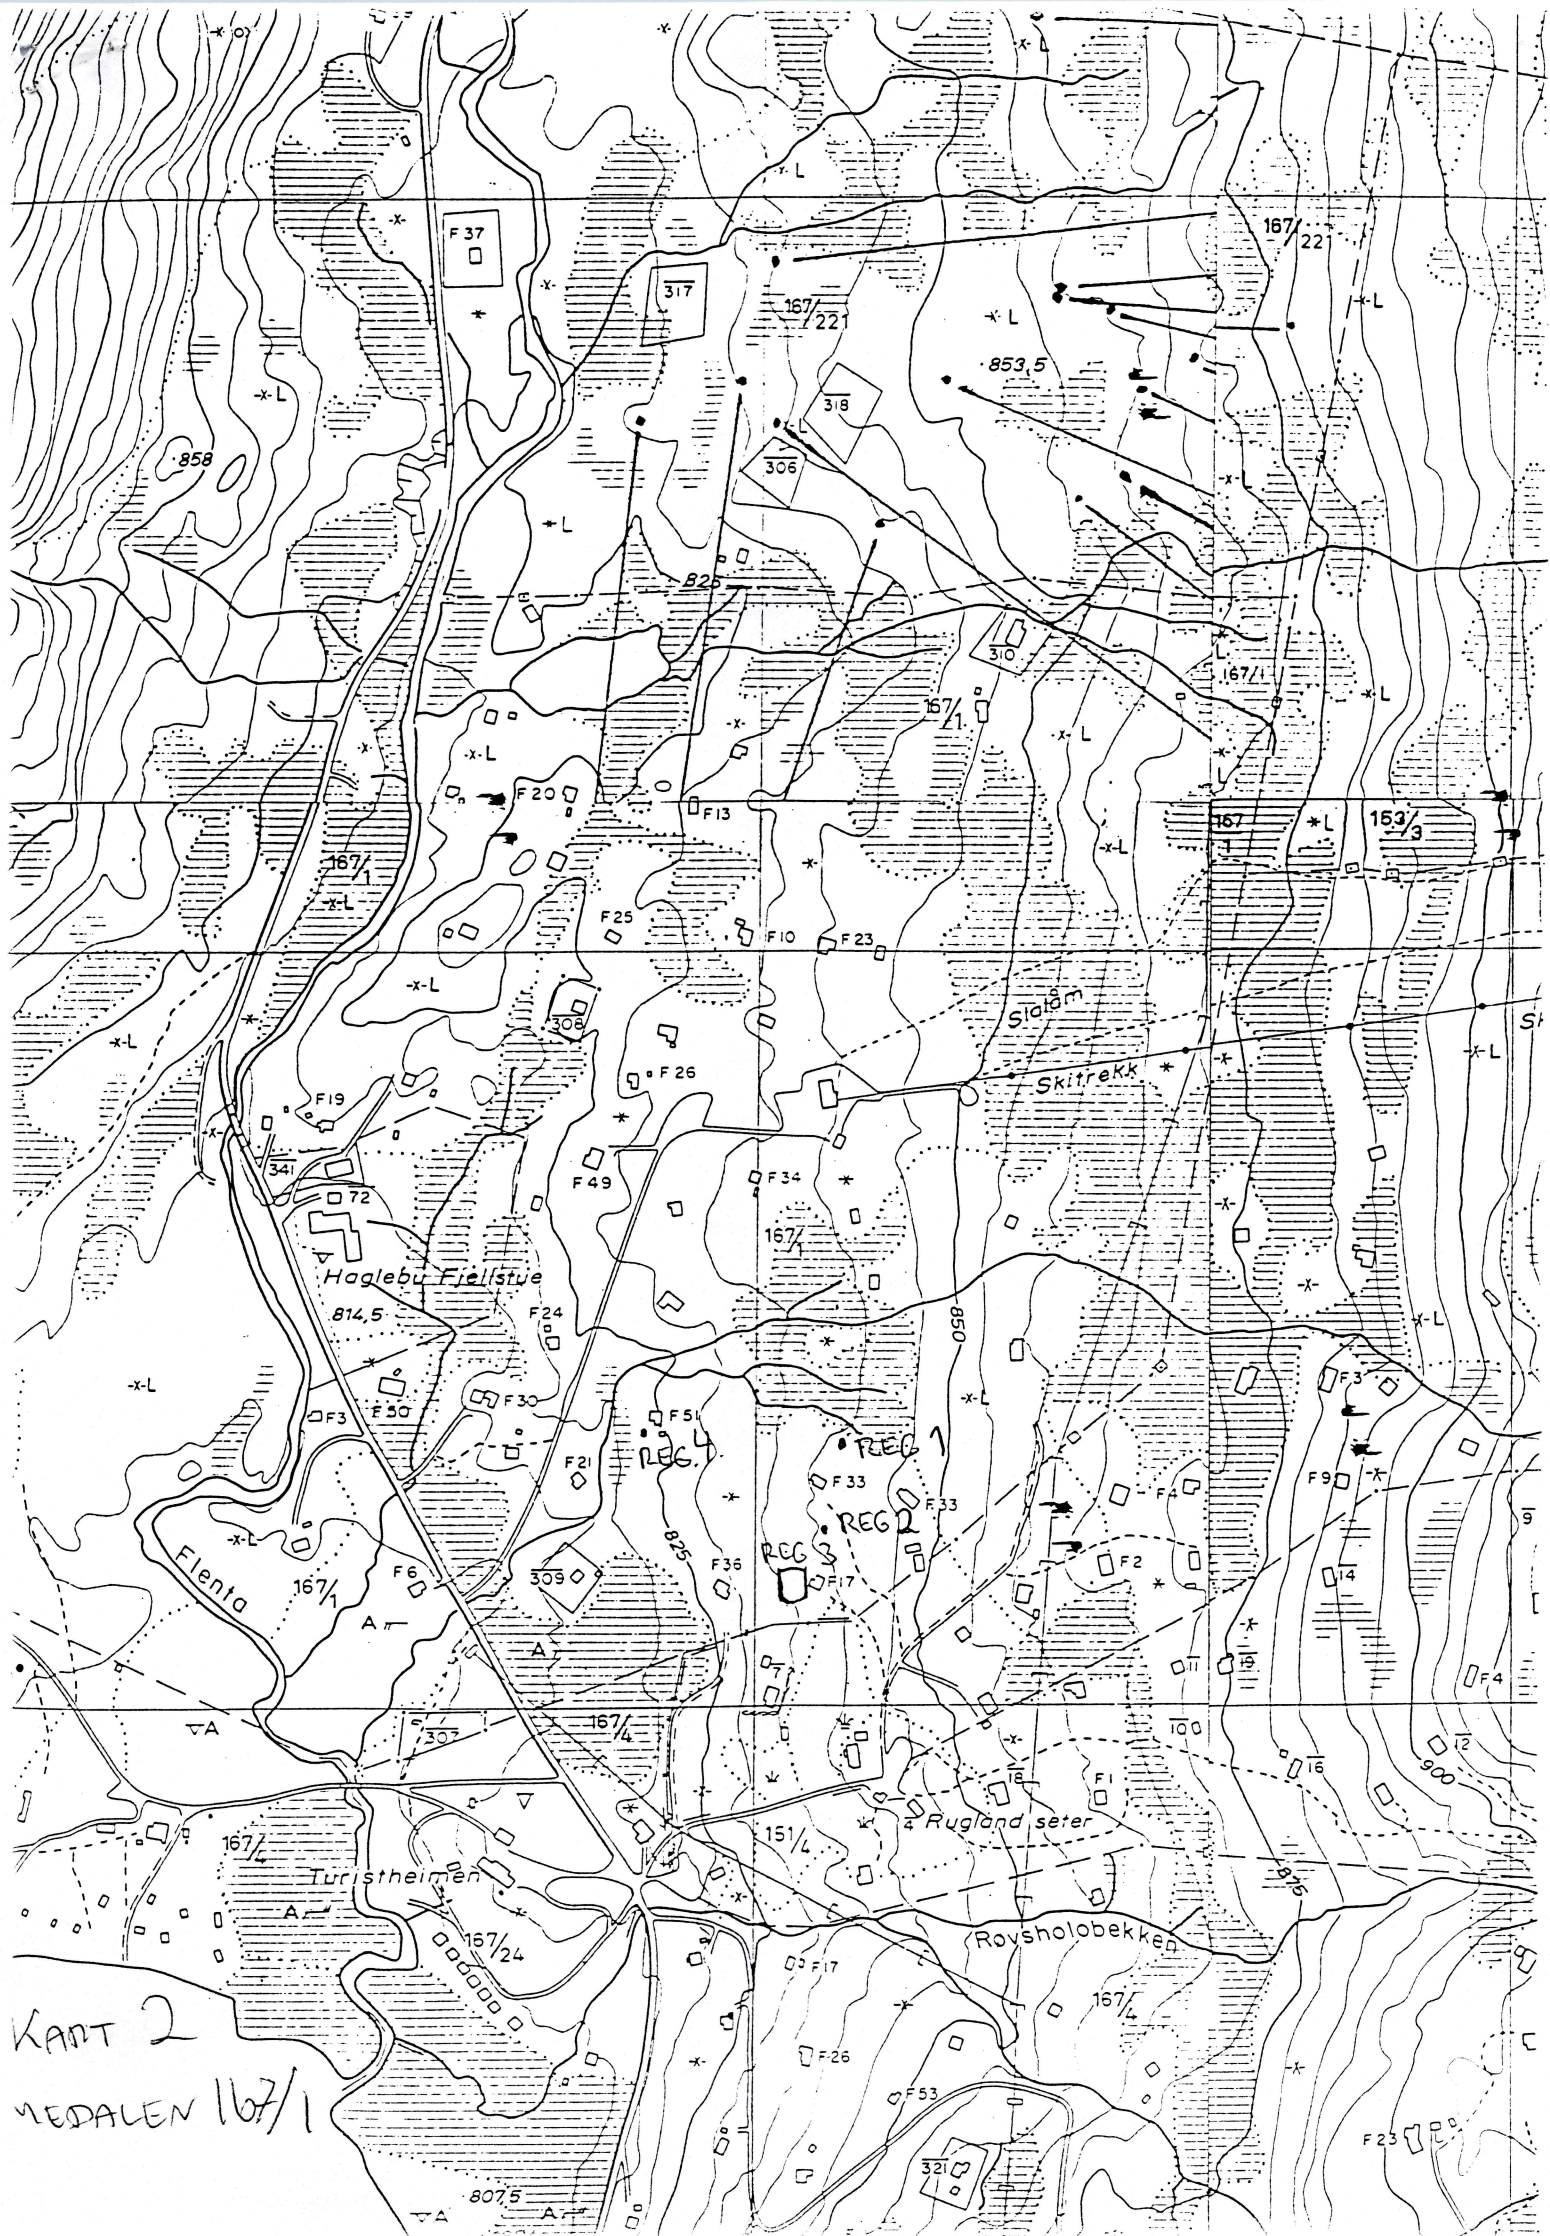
F 37
317
167/221
167/221
-x-L
853,5
318
306
858
-x-L
-x-L
825
310
167/1
167/1
-x-L
-x-L
F 20
F13
167/1
163/3
-x-L
167/1
-x-L
F 25
F10
F 23
-x-L
308
Slalåm
Skitrekk
-x-L
F 26
F19
341
72
F 49
F 34
167/1
Haglebu Fjellstue
814,5
F 24
850
-x-L
F3
F 30
F 30
F 51
REG. 4
REG 1
F3
F 21
F 33
F 33
F4
F9
REG 2
-x-L
F6
167/1
Flenta
309
825
F 36
REG 3
F17
F2
14
19
F4
307
167/4
100
12
900
F1
18
16
167/4
Turistheimen
151/4
Rugland seter
875
167/24
Røysholobekken
F17
167/4
KART 2
MEDALEN 167/1
F 26
F 53
321
F 23
807,5